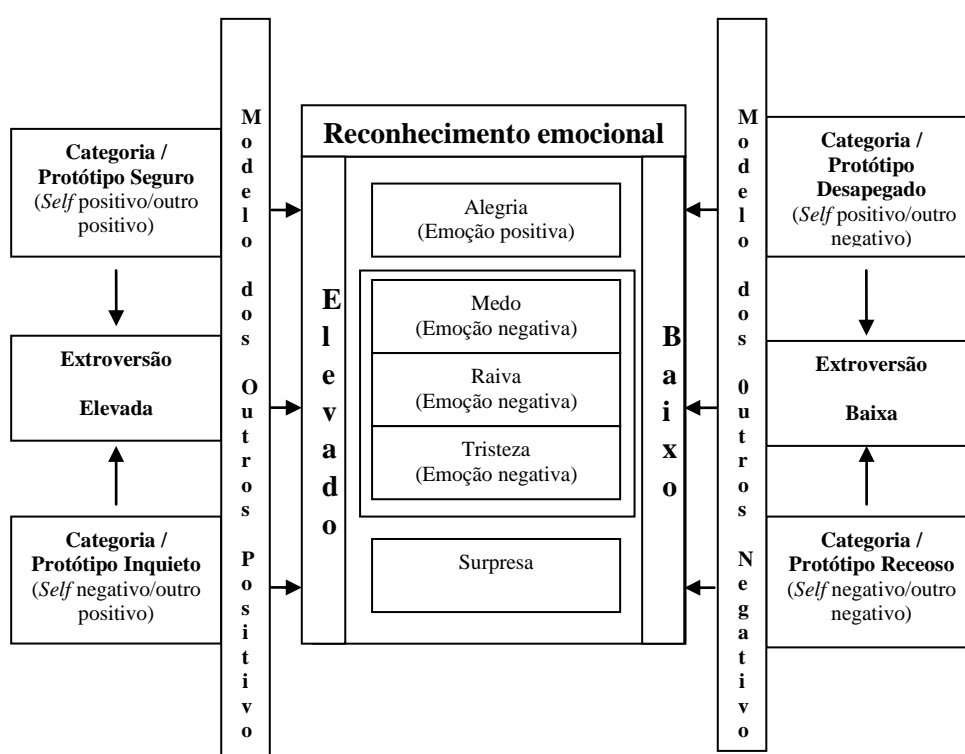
Categoria / Protótipo Seguro (*Self* positivo/outro positivo)

Extroversão

Elevada

Categoria / Protótipo Inquieto (*Self* negativo/outro positivo)

Modelo dos Outros Positivo

Reconhecimento emocional

Elevado

Alegria (Emoção positiva)

Medo (Emoção negativa)

Raiva (Emoção negativa)

Tristeza (Emoção negativa)

Surpresa

Baixo

Modelo dos 0utros Negativo

Categoria / Protótipo Desapegado (*Self* positivo/outro negativo)

Extroversão

Baixa

Categoria / Protótipo Receoso (*Self* negativo/outro negativo)